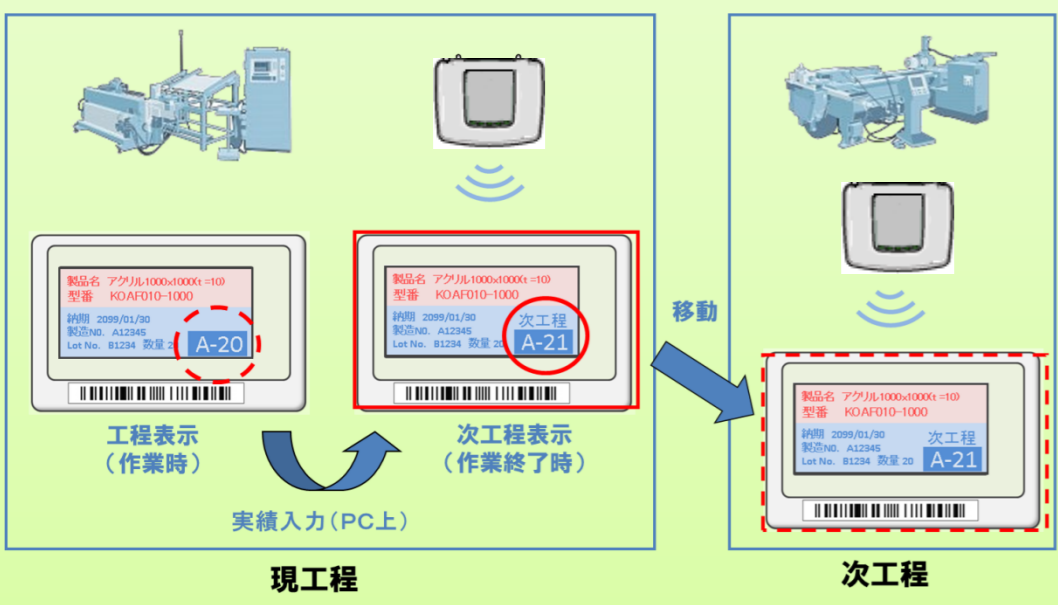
製品名 アクリル1000x1000(t =10)
型番 KOAF010-1000
納期 2099/01/30
製造NO. A12345
Lot No. B1234 数量 20
A-20

工程表示
（作業時）

製品名 アクリル1000x1000(t =10)
型番 KOAF010-1000
納期 2099/01/30
製造NO. A12345
Lot No. B1234 数量 20
次工程
A-21

次工程表示
（作業終了時）

実績入力（PC上）

移動

製品名 アクリル1000x1000(t =10)
型番 KOAF010-1000
納期 2099/01/30
製造NO. A12345
Lot No. B1234 数量 20
次工程
A-21

現工程

次工程